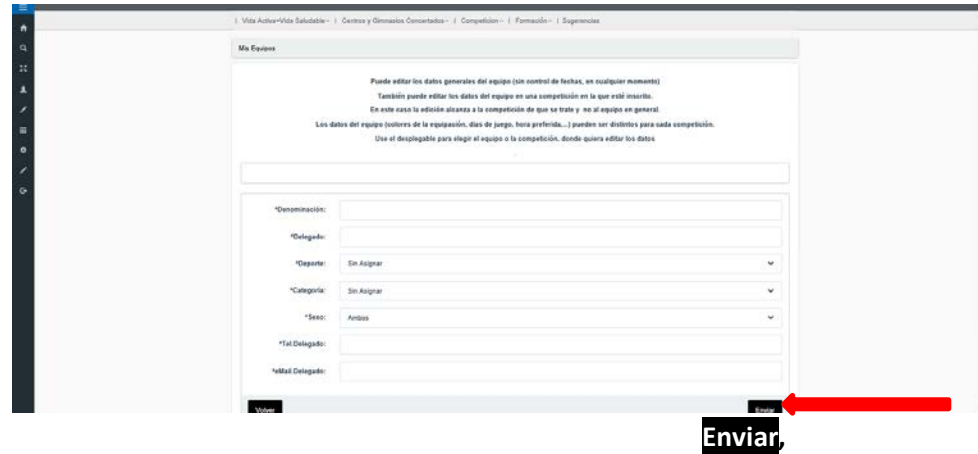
| Vida Activa=Vida Saludable ~ | Centros y Gimnasios Concertados ~ | Competicion ~ | Formación ~ | Sugerencias

Mis Equipos

Puede editar los datos generales del equipo (sin control de fechas, en cualquier momento)
También puede editar los datos del equipo en una competición en la que esté inscrito.
En este caso la edición alcanza a la competición de que se trate y no al equipo en general.
Los datos del equipo (colores de la equipación, dias de juego, hora preferida...) pueden ser distintos para cada competición.
Use el desplegable para elegir el equipo o la competición, donde quiera editar los datos

*Denominación:
*Delegado:
*Deporte: Sin Asignar
*Categoria: Sin Asignar
*Sexo: Ambos
*Tel.Delegado:
*eMail.Delegado:

Volver
Enviar

Enviar,